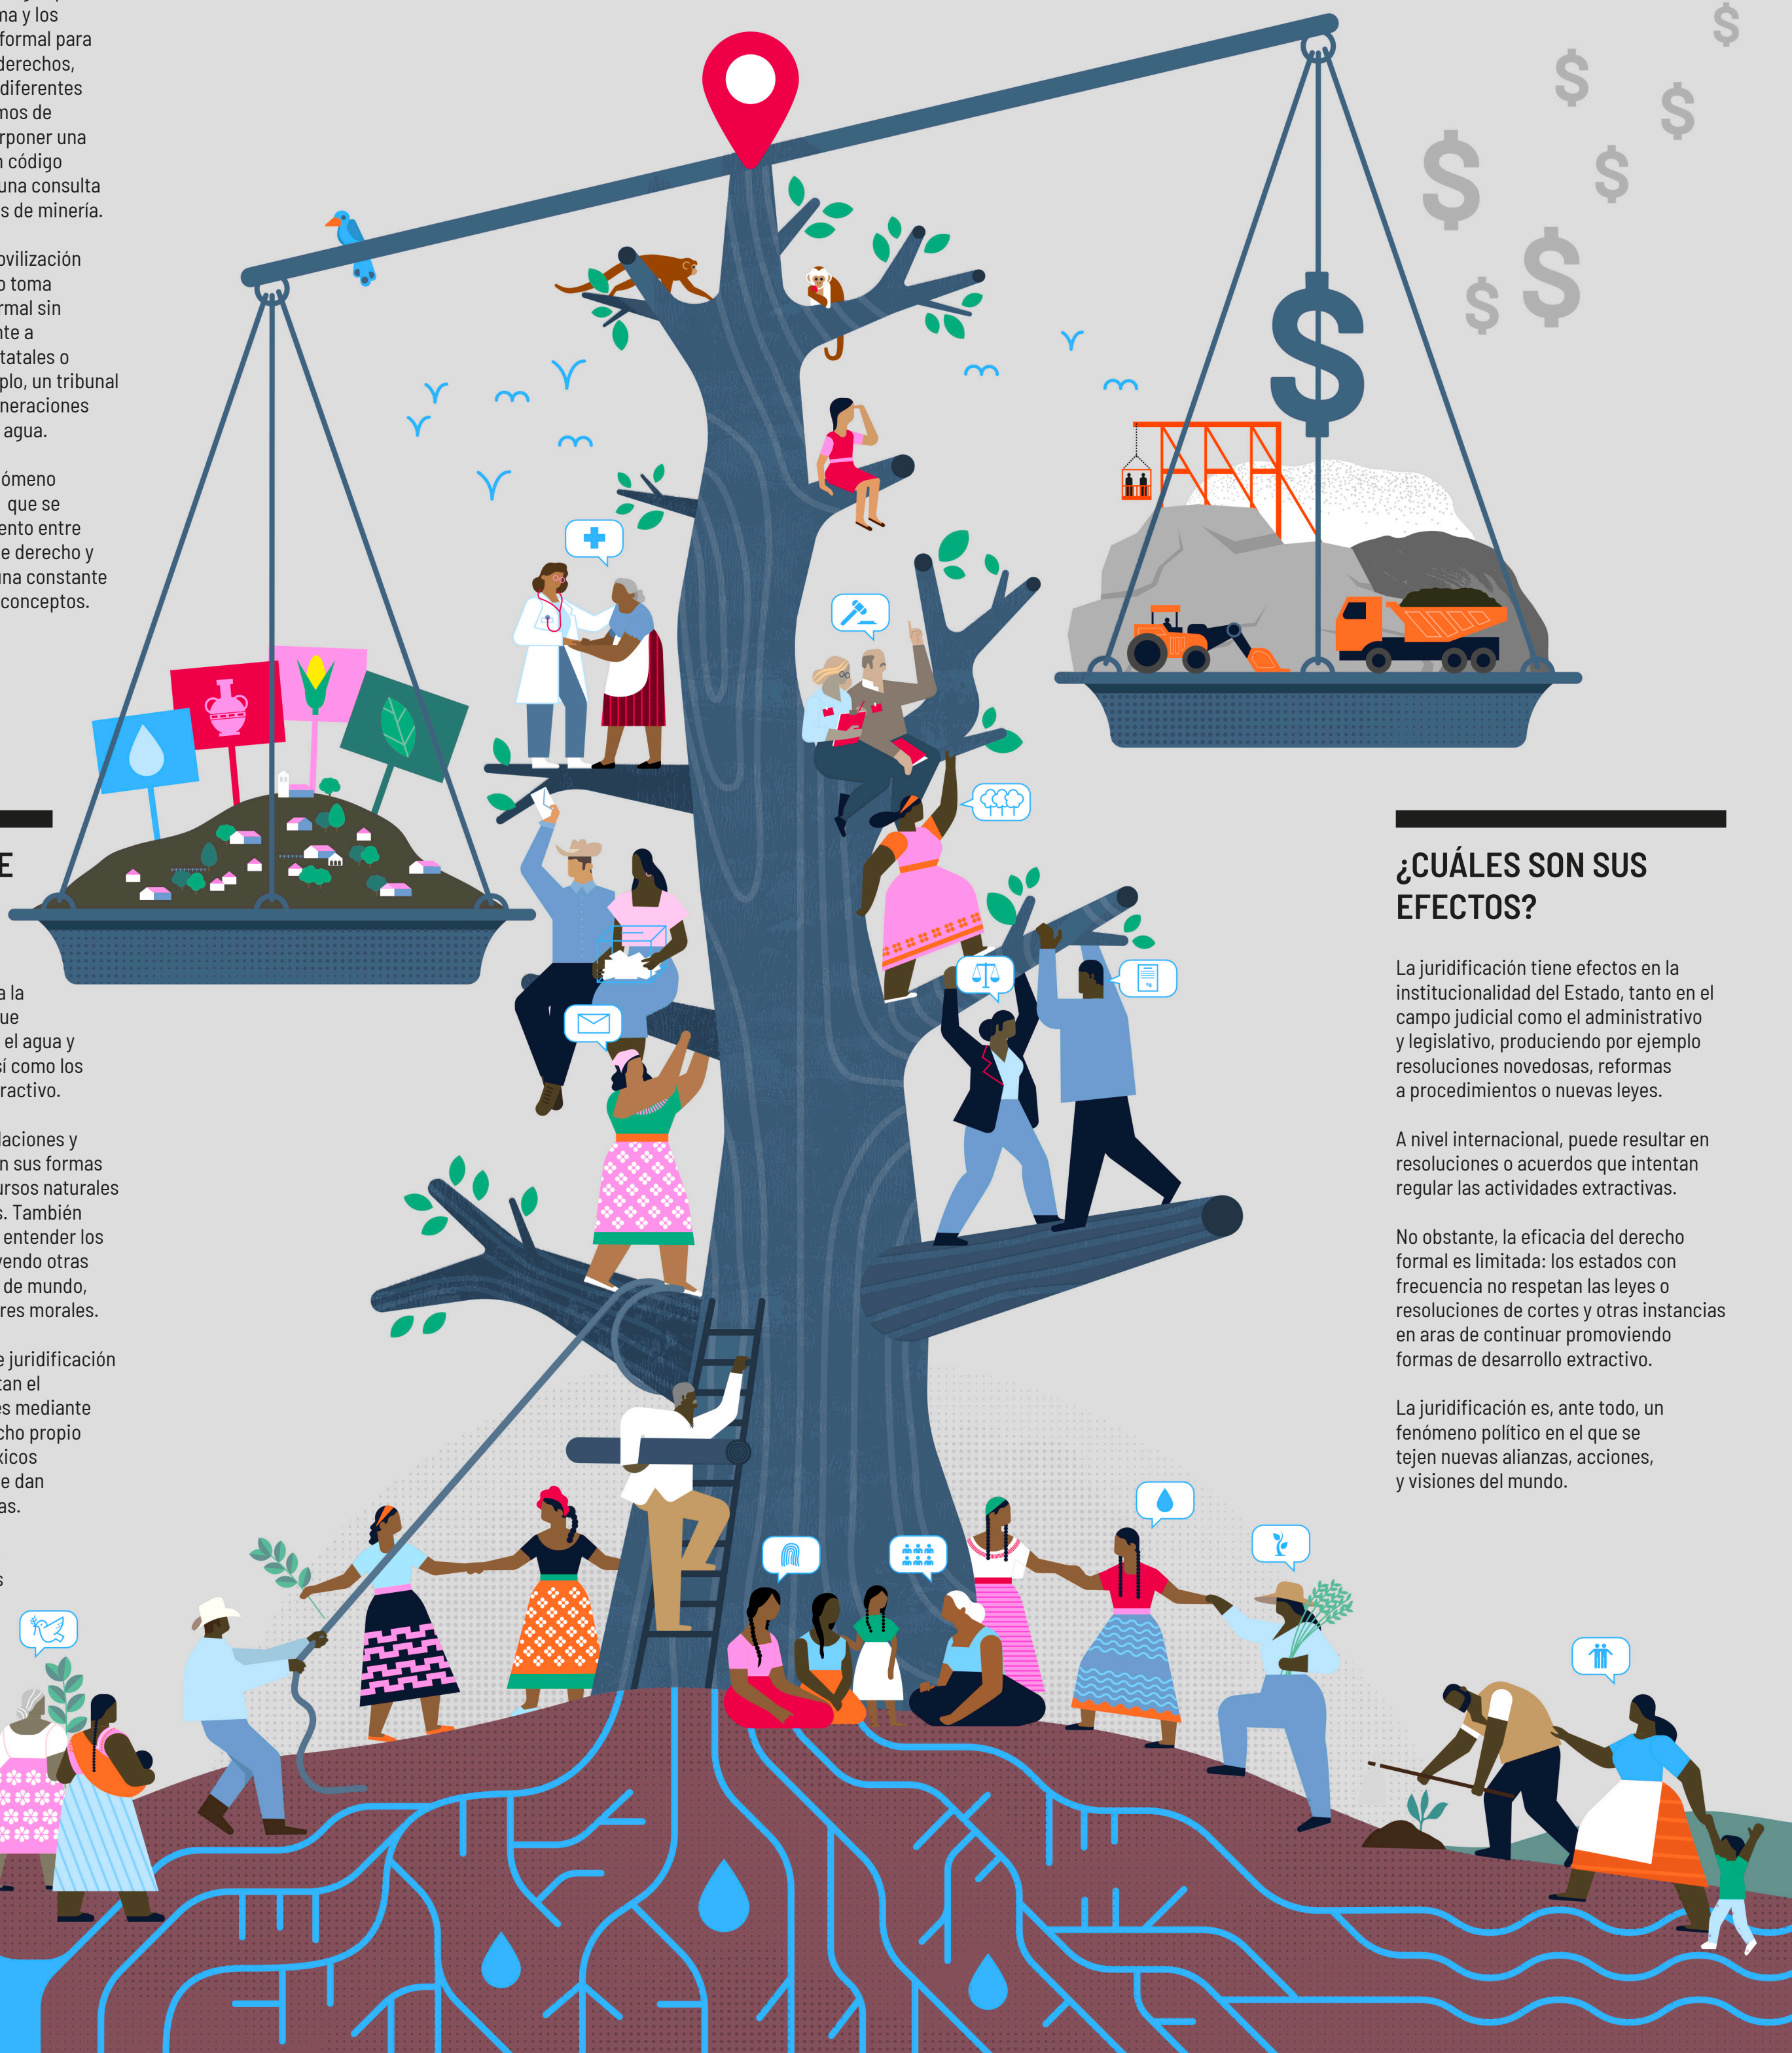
na y los formal para derechos, diferentes nos de rponer una n código una consulta s de minería.

ovilización o toma rmal sin nte a tatales o plo, un tribunal neraciones agua.

ómeno que se ento entre e derecho y na constante conceptos.

E

a la ue el agua y sí como los ractivo.

laciones y n sus formas ursos naturales . También entender los yendo otras de mundo, res morales.

e juridificación tan el s mediante cho propio xicos e dan as.

s

¿CUÁLES SON SUS EFECTOS?

La juridificación tiene efectos en la institucionalidad del Estado, tanto en el campo judicial como el administrativo y legislativo, produciendo por ejemplo resoluciones novedosas, reformas a procedimientos o nuevas leyes.

A nivel internacional, puede resultar en resoluciones o acuerdos que intentan regular las actividades extractivas.

No obstante, la eficacia del derecho formal es limitada: los estados con frecuencia no respetan las leyes o resoluciones de cortes y otras instancias en aras de continuar promoviendo formas de desarrollo extractivo.

La juridificación es, ante todo, un fenómeno político en el que se tejen nuevas alianzas, acciones, y visiones del mundo.